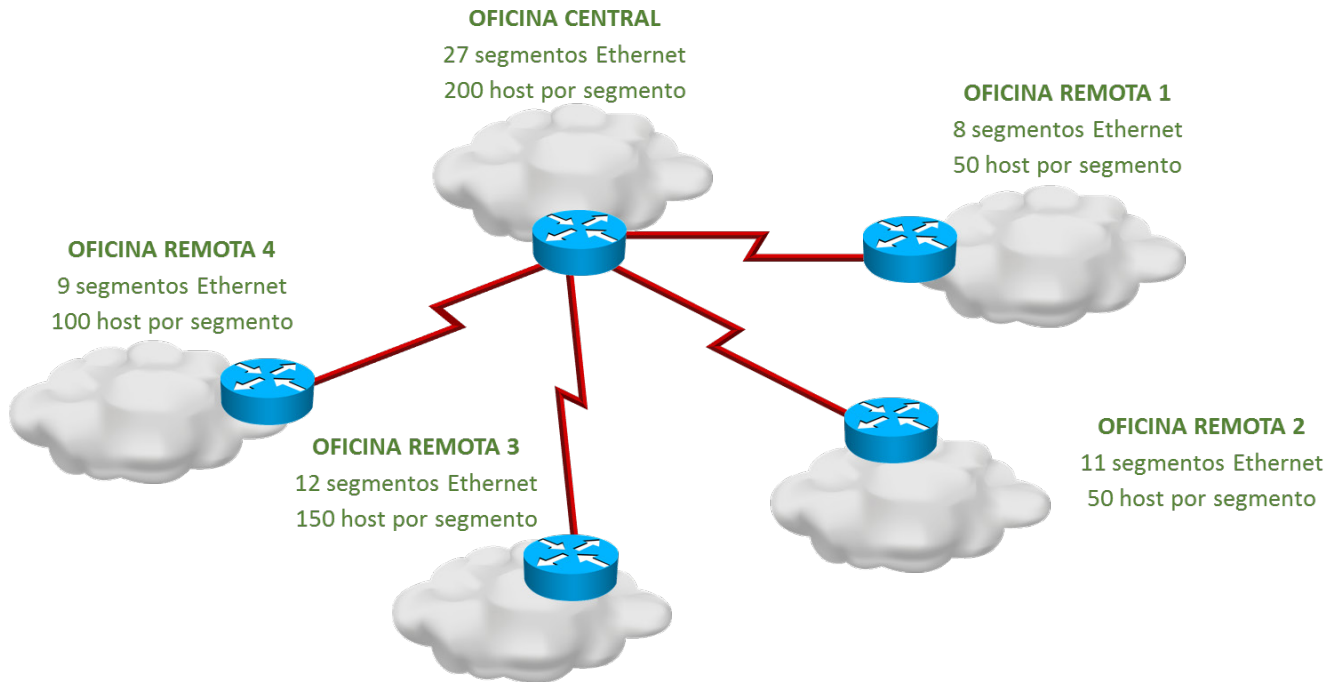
OFICINA CENTRAL
27 segmentos Ethernet
200 host por segmento

OFICINA REMOTA 1
8 segmentos Ethernet
50 host por segmento

OFICINA REMOTA 4
9 segmentos Ethernet
100 host por segmento

OFICINA REMOTA 3
12 segmentos Ethernet
150 host por segmento

OFICINA REMOTA 2
11 segmentos Ethernet
50 host por segmento